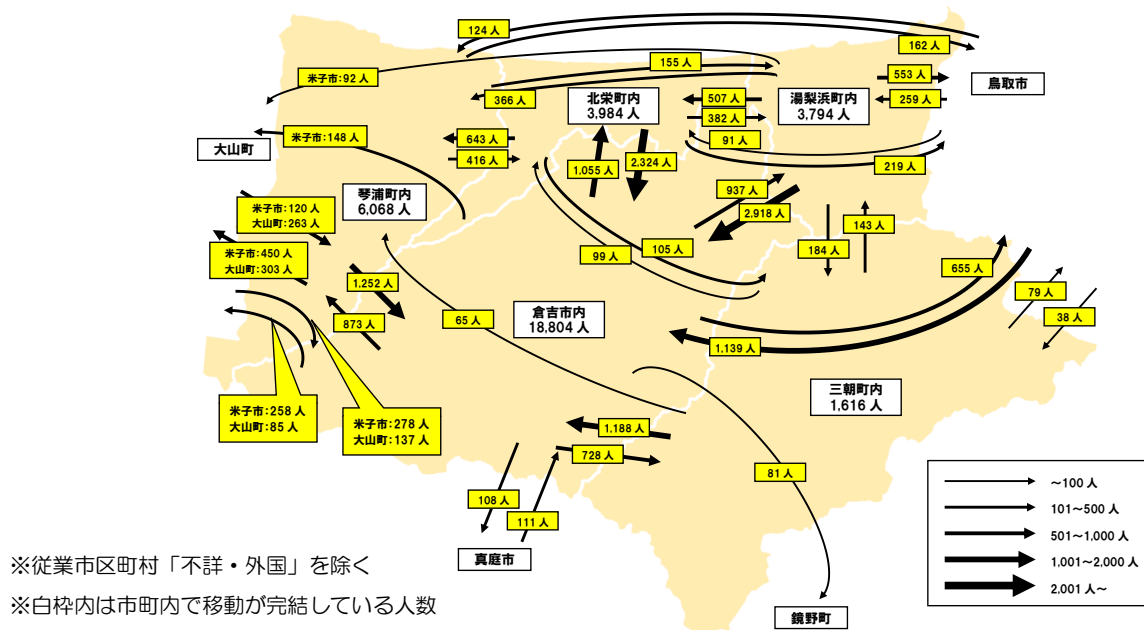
124 人
162 人
米子市:92 人
155 人
553 人
鳥取市
366 人
北栄町内
3,984 人
507 人
湯梨浜町内
3,794 人
259 人
382 人
大山町
米子市:148 人
643 人
91 人
416 人
1,055 人
2,324 人
219 人
琴浦町内
6,068 人
937 人
米子市:120 人
大山町:263 人
2,918 人
143 人
105 人
184 人
米子市:450 人
大山町:303 人
99 人
655 人
1,252 人
79 人
倉吉市内
18,804 人
65 人
38 人
873 人
1,139 人
三朝町内
1,616 人
米子市:258 人
大山町:85 人
米子市:278 人
大山町:137 人
1,188 人
728 人
81 人
108 人
111 人
真庭市
鏡野町
~100 人
101~500 人
501~1,000 人
1,001~2,000 人
2,001 人~
※従業市区町村「不詳・外国」を除く
※白枠内は市町内で移動が完結している人数